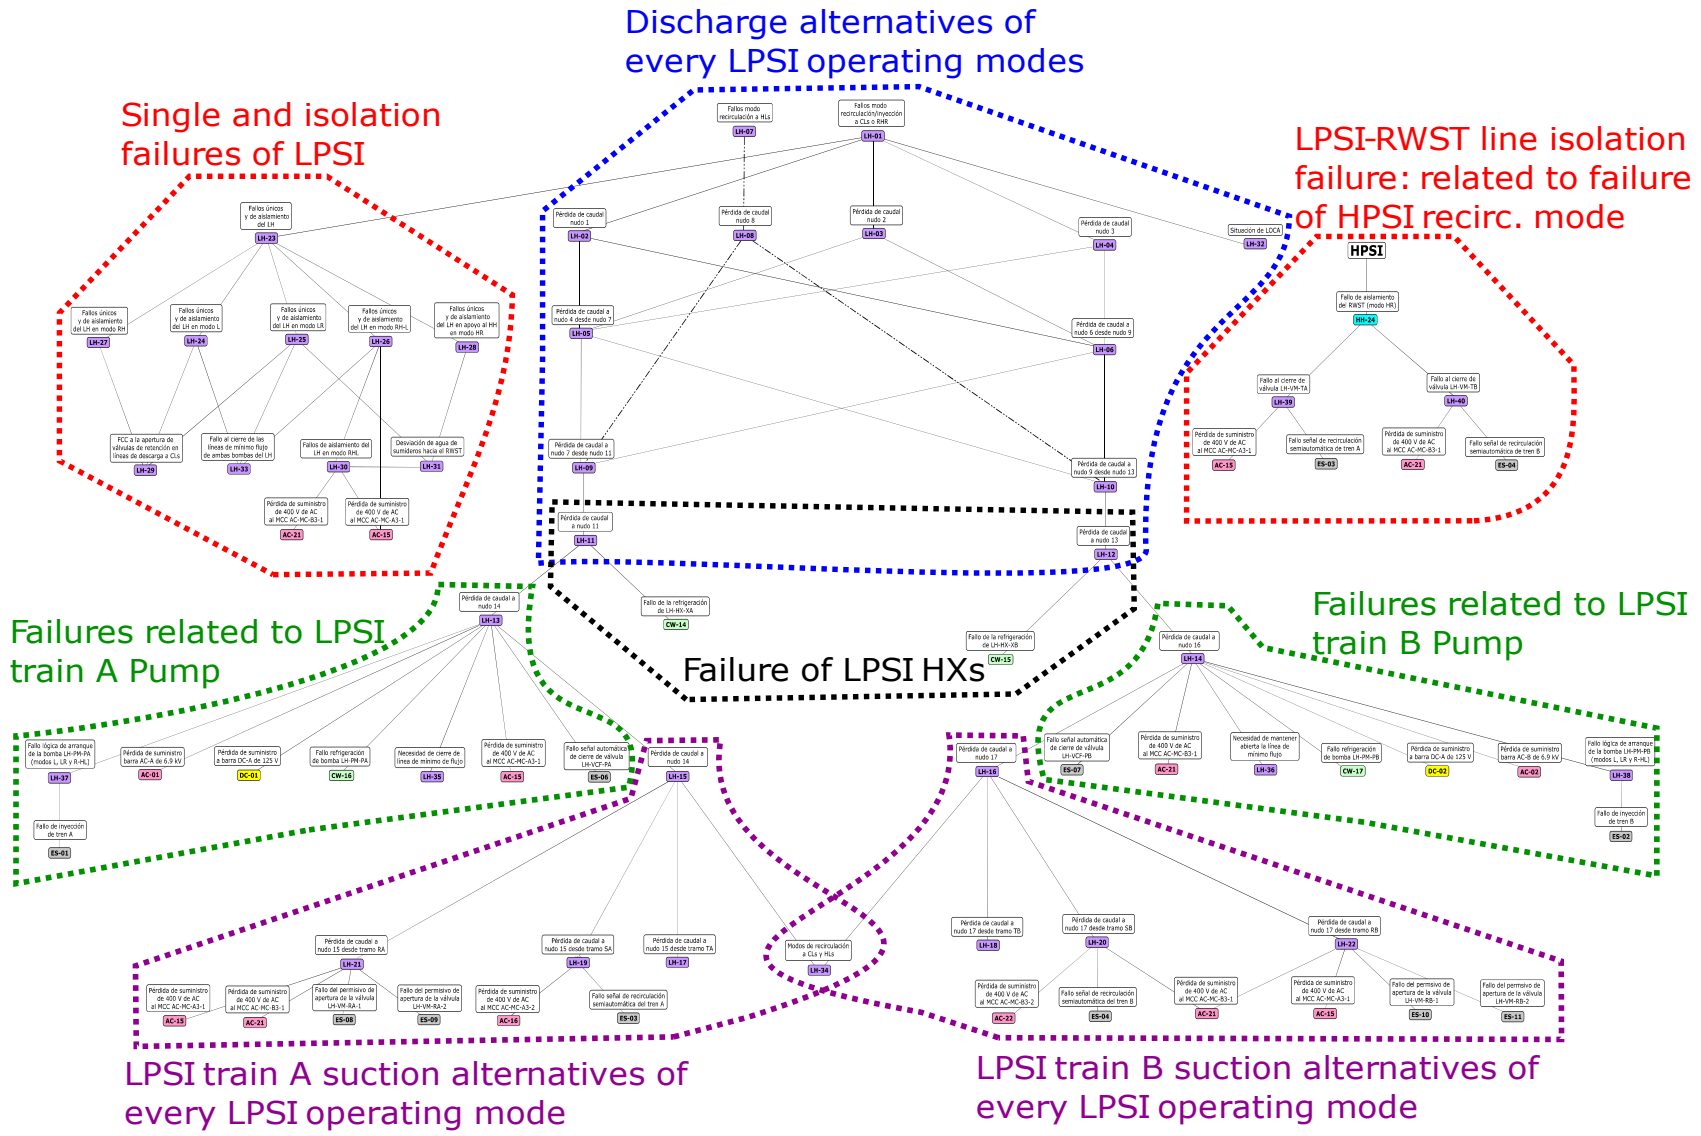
Discharge alternatives of every LPSI operating modes

Single and isolation failures of LPSI

LPSI-RWST line isolation failure: related to failure of HPSI recirc. mode

Fallos modo recirculación a HLs
LH-07

Fallos modo recirculación/inyección a CLs o RHR
LH-01

Fallos únicos y de aislamiento del LH
LH-23

Pérdida de caudal nudo 1
LH-02

Pérdida de caudal nudo 8
LH-08

Pérdida de caudal nudo 2
LH-03

Pérdida de caudal nudo 3
LH-04

Situación de LOCA
LH-32

HPSI

Fallo de aislamiento del RWST (modo HR)
HH-24

Fallos únicos y de aislamiento del LH en modo RH
LH-27

Fallos únicos y de aislamiento del LH en modo L
LH-24

Fallos únicos y de aislamiento del LH en modo LR
LH-25

Fallos únicos y de aislamiento del LH en modo RH-L
LH-26

Fallos únicos y de aislamiento del LH en apoyo al HH en modo HR
LH-28

Pérdida de caudal a nudo 4 desde nudo 7
LH-05

Pérdida de caudal a nudo 6 desde nudo 9
LH-06

Fallo al cierre de válvula LH-VM-TA
LH-39

Fallo al cierre de válvula LH-VM-TB
LH-40

Pérdida de suministro de 400 V de AC al MCC AC-MC-A3-1
AC-15

Fallo señal de recirculación semiautomática de tren A
ES-03

Pérdida de suministro de 400 V de AC al MCC AC-MC-B3-1
AC-21

Fallo señal de recirculación semiautomática de tren B
ES-04

FCC a la apertura de válvulas de retención en líneas de descarga a CLs
LH-29

Fallo al cierre de las líneas de mínimo flujo de ambas bombas del LH
LH-33

Fallos de aislamiento del LH en modo RHL
LH-30

Desviación de agua de sumideros hacia el RWST
LH-31

Pérdida de caudal a nudo 7 desde nudo 11
LH-09

Pérdida de caudal a nudo 9 desde nudo 13
LH-10

Pérdida de suministro de 400 V de AC al MCC AC-MC-B3-1
AC-21

Pérdida de suministro de 400 V de AC al MCC AC-MC-A3-1
AC-15

Pérdida de caudal a nudo 11
LH-11

Pérdida de caudal a nudo 13
LH-12

Fallo de la refrigeración de LH-HX-XA
CW-14

Fallo de la refrigeración de LH-HX-XB
CW-15

Failure of LPSI HXs

Pérdida de caudal a nudo 14
LH-13

Failures related to LPSI train A Pump

Failures related to LPSI train B Pump

Pérdida de caudal a nudo 16
LH-14

Fallo lógica de arranque de la bomba LH-PM-PA (modos L, LR y R-HL)
LH-37

Pérdida de suministro barra AC-A de 6.9 kV
AC-01

Pérdida de suministro a barra DC-A de 125 V
DC-01

Fallo refrigeración de bomba LH-PM-PA
CW-16

Necesidad de cierre de línea de mínimo de flujo
LH-35

Pérdida de suministro de 400 V de AC al MCC AC-MC-A3-1
AC-15

Fallo señal automática de cierre de válvula LH-VCF-PA
ES-06

Pérdida de caudal a nudo 14
LH-15

Pérdida de caudal a nudo 17
LH-16

Fallo señal automática de cierre de válvula LH-VCF-PB
ES-07

Pérdida de suministro de 400 V de AC al MCC AC-MC-B3-1
AC-21

Necesidad de mantener abierta la línea de mínimo flujo
LH-36

Fallo refrigeración de bomba LH-PM-PB
CW-17

Pérdida de suministro a barra DC-A de 125 V
DC-02

Pérdida de suministro barra AC-B de 6.9 kV
AC-02

Fallo lógica de arranque de la bomba LH-PM-PB (modos L, LR y R-HL)
LH-38

Fallo de inyección de tren A
ES-01

Fallo de inyección de tren B
ES-02

Modos de recirculación a CLs y HLs
LH-34

Pérdida de caudal a nudo 15 desde tramo RA
LH-21

Pérdida de caudal a nudo 15 desde tramo SA
LH-19

Pérdida de caudal a nudo 15 desde tramo TA
LH-17

Pérdida de caudal a nudo 17 desde tramo TB
LH-18

Pérdida de caudal a nudo 17 desde tramo SB
LH-20

Pérdida de caudal a nudo 17 desde tramo RB
LH-22

Pérdida de suministro de 400 V de AC al MCC AC-MC-A3-1
AC-15

Pérdida de suministro de 400 V de AC al MCC AC-MC-B3-1
AC-21

Fallo del permisivo de apertura de la válvula LH-VM-RA-1
ES-08

Fallo del permisivo de apertura de la válvula LH-VM-RA-2
ES-09

Pérdida de suministro de 400 V de AC al MCC AC-MC-A3-2
AC-16

Fallo señal de recirculación semiautomática del tren A
ES-03

Pérdida de suministro de 400 V de AC al MCC AC-MC-B3-2
AC-22

Fallo señal de recirculación semiautomática del tren B
ES-04

Pérdida de suministro de 400 V de AC al MCC AC-MC-B3-1
AC-21

Pérdida de suministro de 400 V de AC al MCC AC-MC-A3-1
AC-15

Fallo del permisivo de apertura de la válvula LH-VM-RB-1
ES-10

Fallo del permisivo de apertura de la válvula LH-VM-RB-2
ES-11

LPSI train A suction alternatives of every LPSI operating mode

LPSI train B suction alternatives of every LPSI operating mode